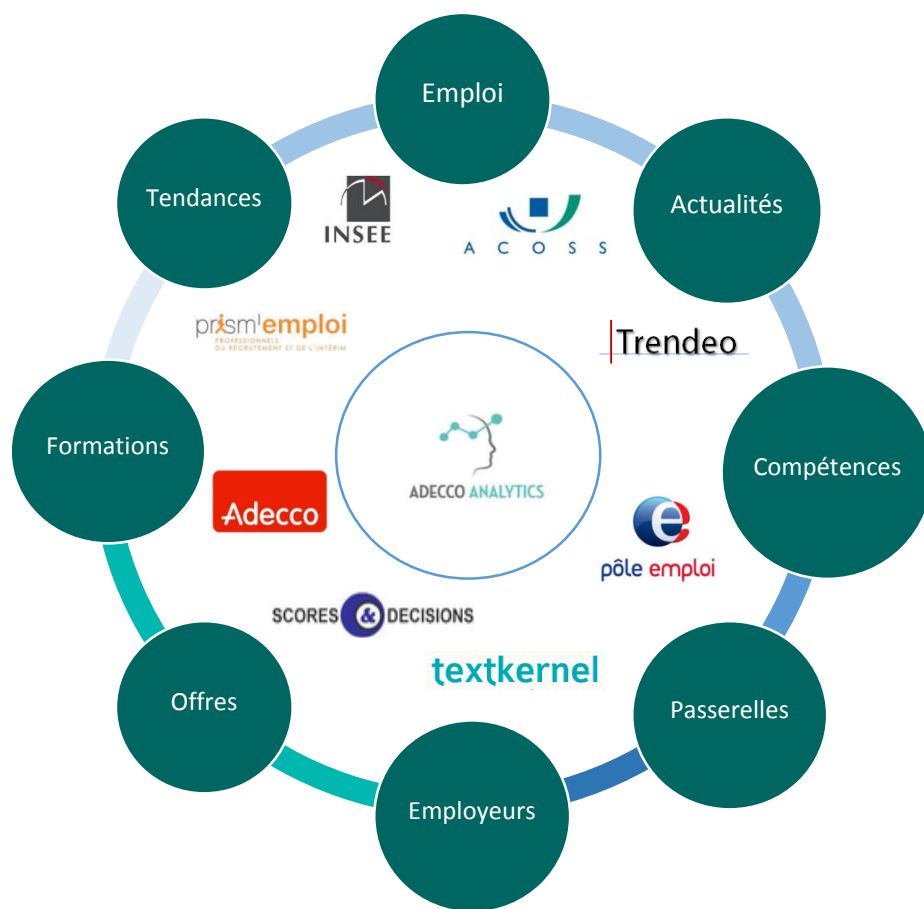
Emploi

Actualités

Compétences

Passerelles

Employeurs

Offres

Formations

Tendances

INSEE

ACOSS

prism'emploi
PROFESSIONNELS DU RECRUTEMENT ET DE L'INTÉRIM

Trendeo

ADECCO ANALYTICS

Adecco

pôle emploi

SCORES & DECISIONS

textkernel